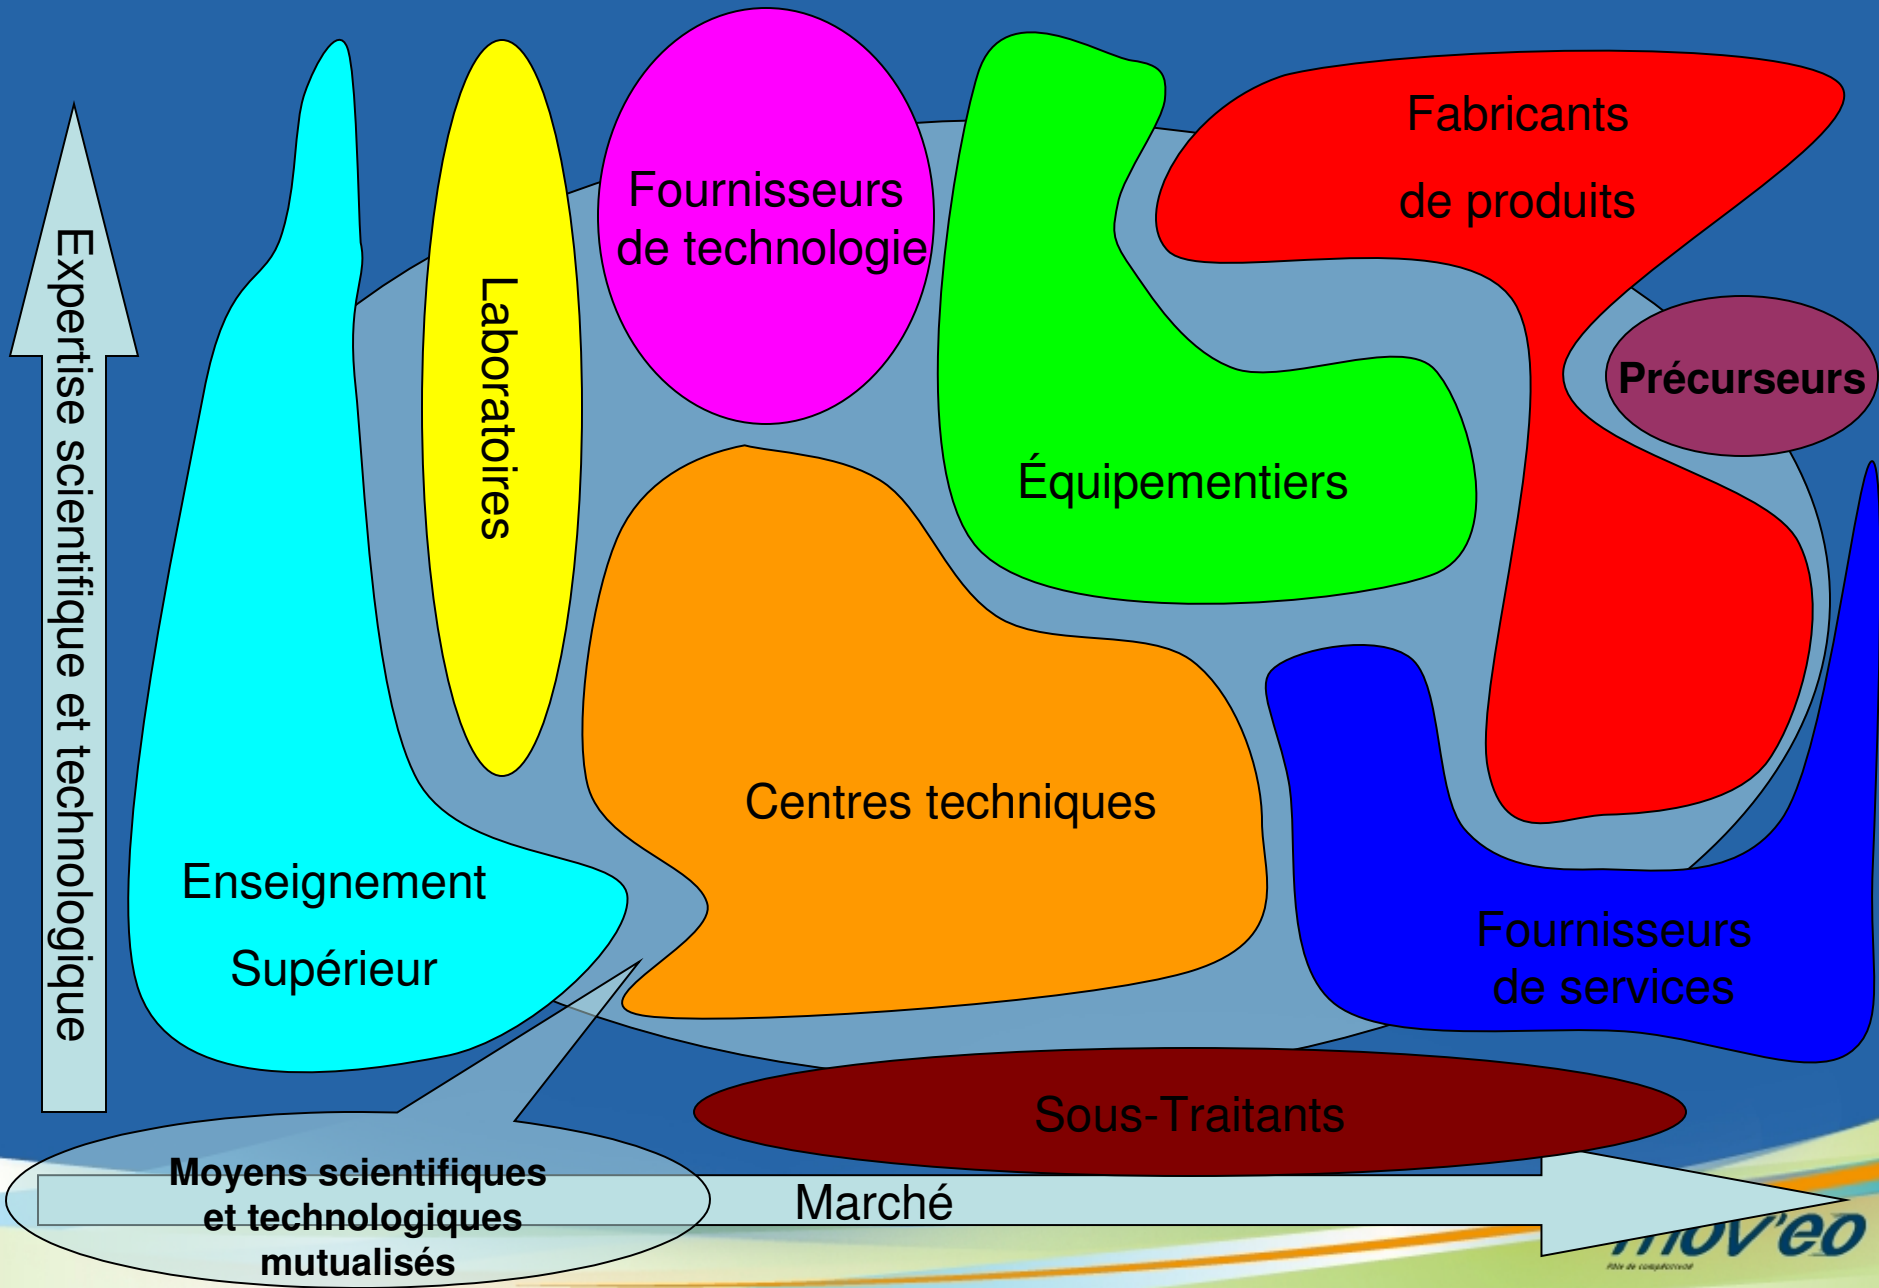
Expertise scientifique et technologique

Laboratoires

Fournisseurs de technologie

Fabricants

de produits

Précurseurs

Équipementiers

Centres techniques

Enseignement

Supérieur

Fournisseurs de services

Sous-Traitants

Moyens scientifiques et technologiques mutualisés

Marché

mov'eo